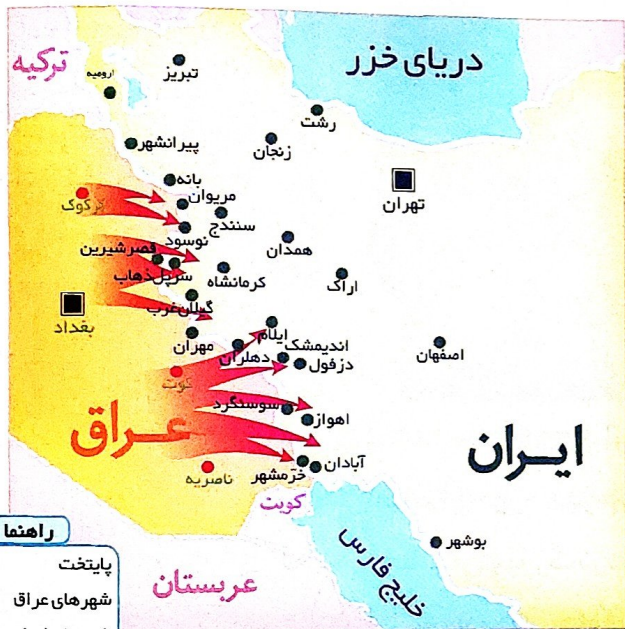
ترکیه
ارومیه
تبریز
دریای خزر
رشت
پیرانشهر
زنجان
بانه
مریوان
کرکوک
سنندج
تهران
نوسود
قصرشیرین
همدان
سرپل ذهاب
کرمانشاه
اراک
گیلان غرب
بغداد
ایلام
مهران
اندیمشک
دهلران
دزفول
اصفهان
کوت
سوسنگرد
اهواز
عراق
ایران
آبادان
خرمشهر
ناصریه
کویت
راهنما
پایتخت
شهرهای عراق
عربستان
خلیج فارس
بوشهر